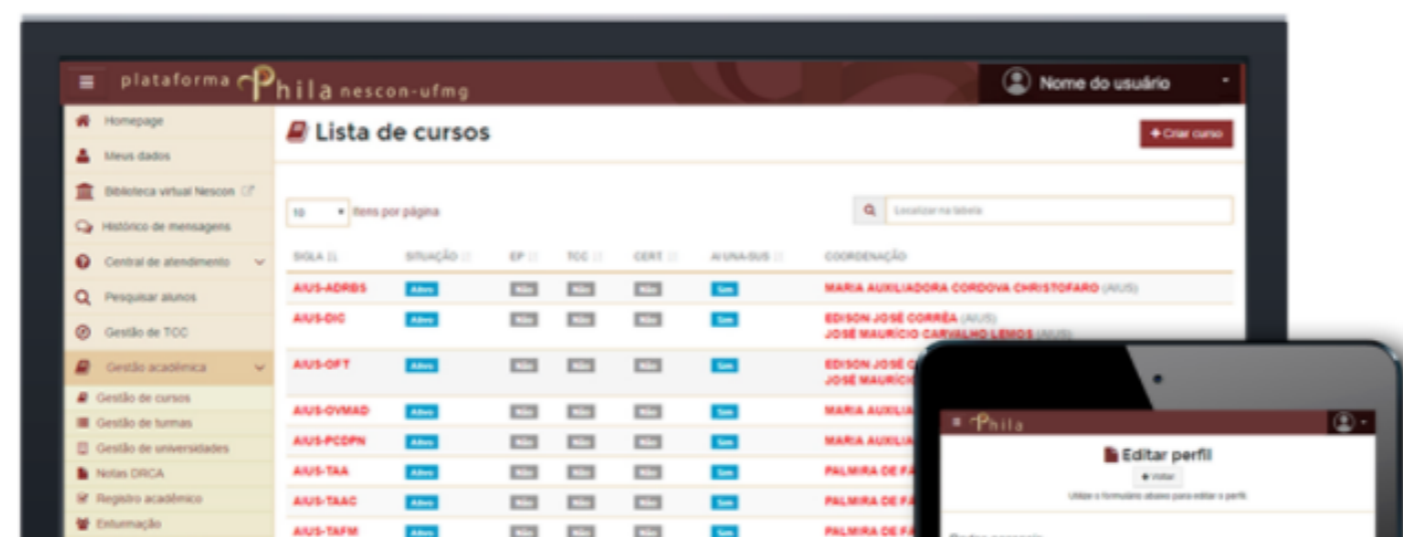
plataforma Phila nescon-ufmg

Nome do usuário

Homepage
Meus dados
Biblioteca virtual Nescon
Histórico de mensagens
Central de atendimento
Pesquisar alunos
Gestão de TCC
Gestão acadêmica
Gestão de cursos
Gestão de turmas
Gestão de universidades
Notas DRCA
Registro acadêmico
Enturmação

Lista de cursos

+ Criar curso

10 itens por página

Localizar na tabela

| SIGLA | SITUAÇÃO | EP | TCC | CERT | AI UNA-SUS | COORDENAÇÃO |
|---|---|---|---|---|---|---|
| AIUS-ADRBS | Ativo | Não | Não | Não | Sim | MARIA AUXILIADORA CORDOVA CHRISTOFARO (AIUS) |
| AIUS-DIC | Ativo | Não | Não | Não | Sim | EDISON JOSÉ CORRÊA (AIUS) JOSÉ MAURÍCIO CARVALHO LEMOS (AIUS) |
| AIUS-OFT | Ativo | Não | Não | Não | Sim | EDISON JOSÉ C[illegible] JOSÉ MAURÍCIO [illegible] |
| AIUS-OVMAD | Ativo | Não | Não | Não | Sim | MARIA AUXILIA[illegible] |
| AIUS-PCDPN | Ativo | Não | Não | Não | Sim | MARIA AUXILIA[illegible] |
| AIUS-TAA | Ativo | Não | Não | Não | Sim | PALMIRA DE FA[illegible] |
| AIUS-TAAC | Ativo | Não | Não | Não | Sim | PALMIRA DE FA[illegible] |
| AIUS-TAFM | Ativo | Não | Não | Não | Sim | PALMIRA DE FA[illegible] |

Phila

Editar perfil

Voltar

Utilize o formulário abaixo para editar o perfil